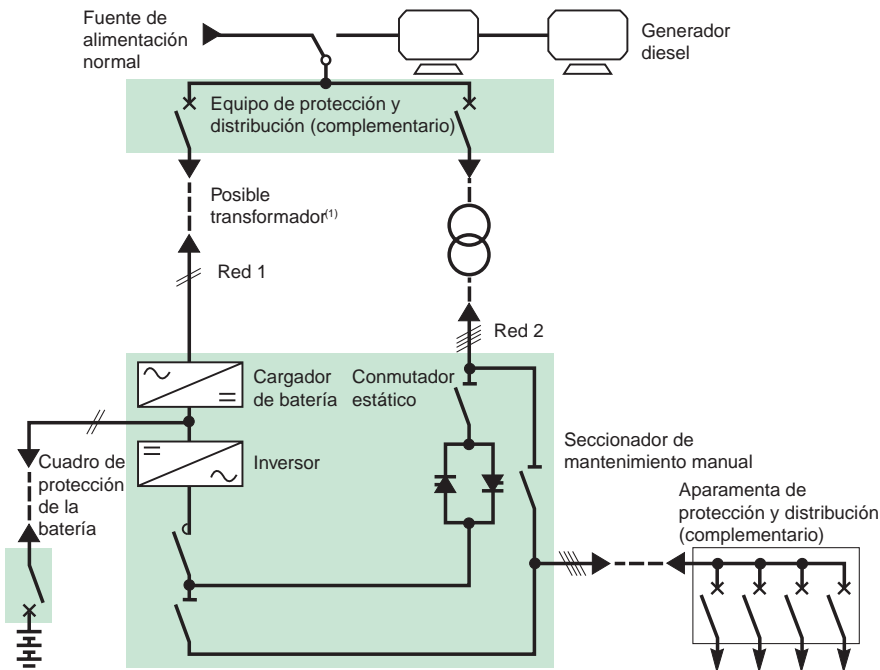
Fuente de alimentación normal

Generador diesel

Equipo de protección y distribución (complementario)

Posible transformador$^{(1)}$

Red 1

Red 2

Cargador de batería

Conmutador estático

Inversor

Seccionador de mantenimiento manual

Cuadro de protección de la batería

Aparamenta de protección y distribución (complementario)